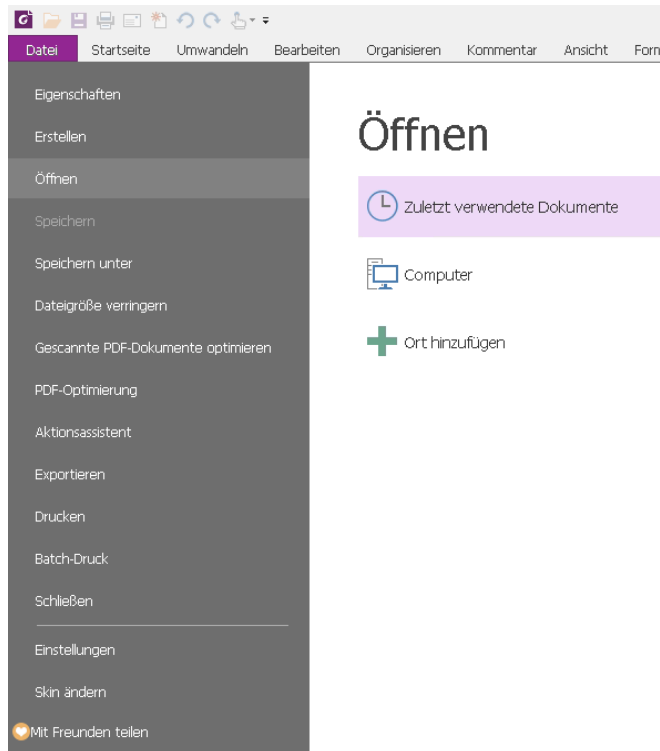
Datei Startseite Umwandeln Bearbeiten Organisieren Kommentar Ansicht Forr

Eigenschaften
Erstellen
Öffnen
Speichern
Speichern unter
Dateigröße verringern
Gescannte PDF-Dokumente optimieren
PDF-Optimierung
Aktionsassistent
Exportieren
Drucken
Batch-Druck
Schließen
Einstellungen
Skin ändern
Mit Freunden teilen

Öffnen

Zuletzt verwendete Dokumente

Computer

Ort hinzufügen